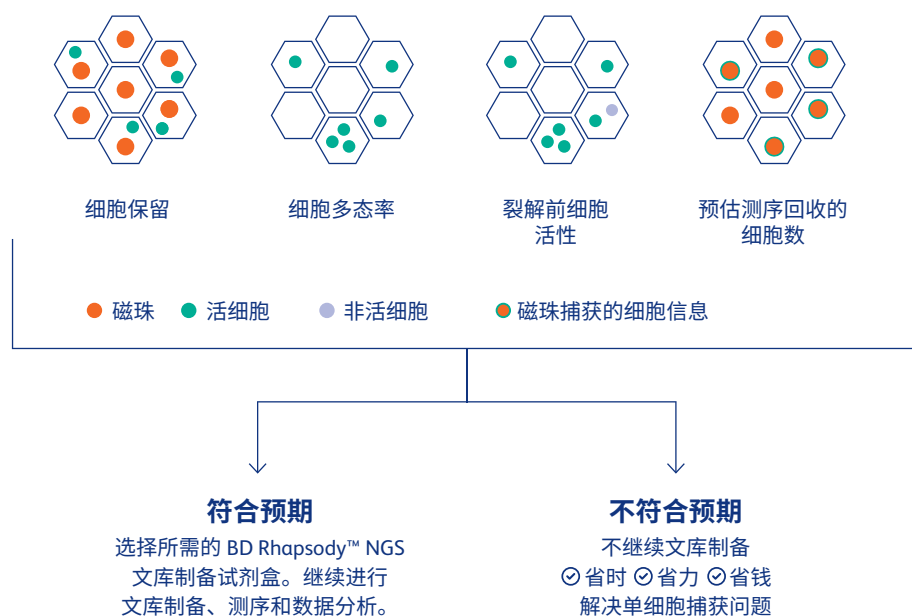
细胞保留

细胞多态率

裂解前细胞活性

预估测序回收的细胞数

磁珠 活细胞 非活细胞 磁珠捕获的细胞信息

符合预期

选择所需的 BD Rhapsody™ NGS 文库制备试剂盒。继续进行文库制备、测序和数据分析。

不符合预期

不继续文库制备

⊘省时 ⊘省力 ⊘省钱

解决单细胞捕获问题